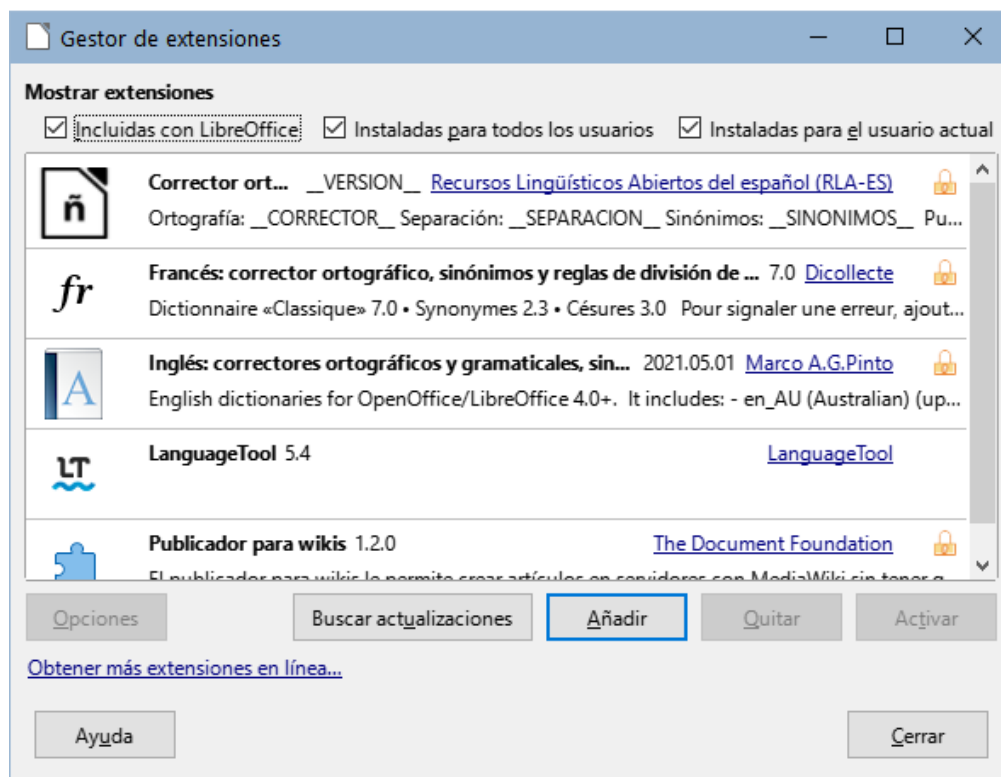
Gestor de extensiones

Mostrar extensiones

Incluidas con LibreOffice
Instaladas para todos los usuarios
Instaladas para el usuario actual

ñ
Corrector ort... __VERSION__ Recursos Lingüísticos Abiertos del español (RLA-ES)
Ortografía: __CORRECTOR__ Separación: __SEPARACION__ Sinónimos: __SINONIMOS__ Pu...

fr
Francés: corrector ortográfico, sinónimos y reglas de división de ... 7.0 Dicollecte
Dictionnaire «Classique» 7.0 • Synonymes 2.3 • Césures 3.0 Pour signaler une erreur, ajout...

A
Inglés: correctores ortográficos y gramaticales, sin... 2021.05.01 Marco A.G.Pinto
English dictionaries for OpenOffice/LibreOffice 4.0+. It includes: - en_AU (Australian) (up...

LT
LanguageTool 5.4 LanguageTool

Publicador para wikis 1.2.0 The Document Foundation
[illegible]

Opciones
Buscar actualizaciones
Añadir
Quitar
Activar

Obtener más extensiones en línea...

Ayuda
Cerrar